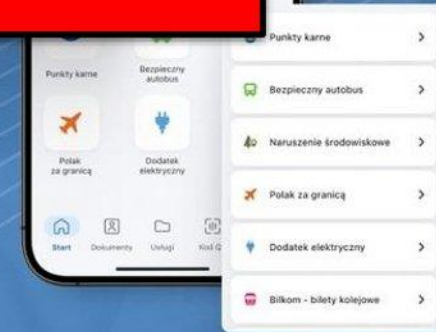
Punkty karne

Bezpieczny autobus

Polak za granicą

Dodatek elektryczny

Start

Dokumenty

Usługi

Kod Q

Punkty karne

Bezpieczny autobus

Naruszenie środowiskowe

Polak za granicą

Dodatek elektryczny

Bilkom - bilety kolejowe